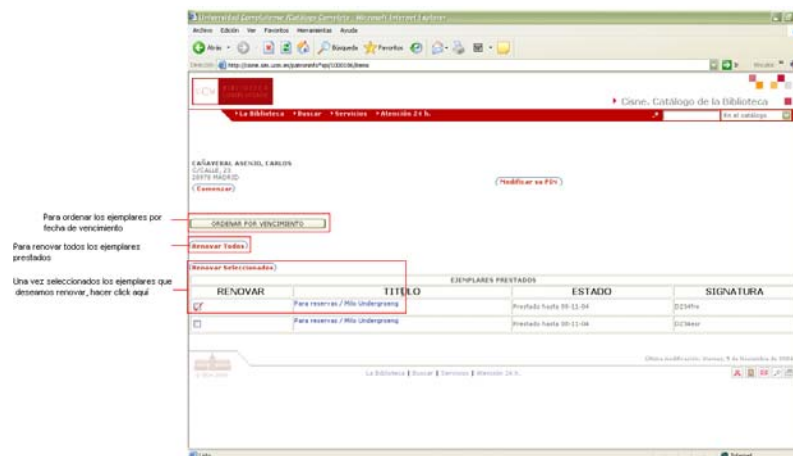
Universidad Complutense /Catálogo Cisne - Microsoft Internet Explorer

Archivo Edición Ver Favoritos Herramientas Ayuda

Atrás Búsqueda Favoritos

Dirección http://cisne.sim.ucm.es/patroninfo*spi/1000106/items

Ir Vínculos

Cisne. Catálogo de la Biblioteca

La Biblioteca Buscar Servicios Atención 24 h.

En el catálogo

CAÑAVERAL ASENJO, CARLOS
C/CALLE, 23
28970 MADRID

Comenzar

Modificar su PIN

Para ordenar los ejemplares por fecha de vencimiento

ORDENAR POR VENCIMIENTO

Para renovar todos los ejemplares prestados

Renovar Todos

Una vez seleccionados los ejemplares que deseamos renovar, hacer click aquí

Renovar Seleccionados

EJEMPLARES PRESTADOS

| RENOVAR | TITULO | ESTADO | SIGNATURA |
|---|---|---|---|
| ☑ | Para reservas / Milo Undergroeng | Prestado hasta 09-11-04 | DZ34fre |
| ☐ | Para reservas / Milo Undergroeng | Prestado hasta 09-11-04 | DZ34esr |

Última modificación: Viernes, 5 de Noviembre de 2004

La Biblioteca | Buscar | Servicios | Atención 24 h.

Listo

Internet